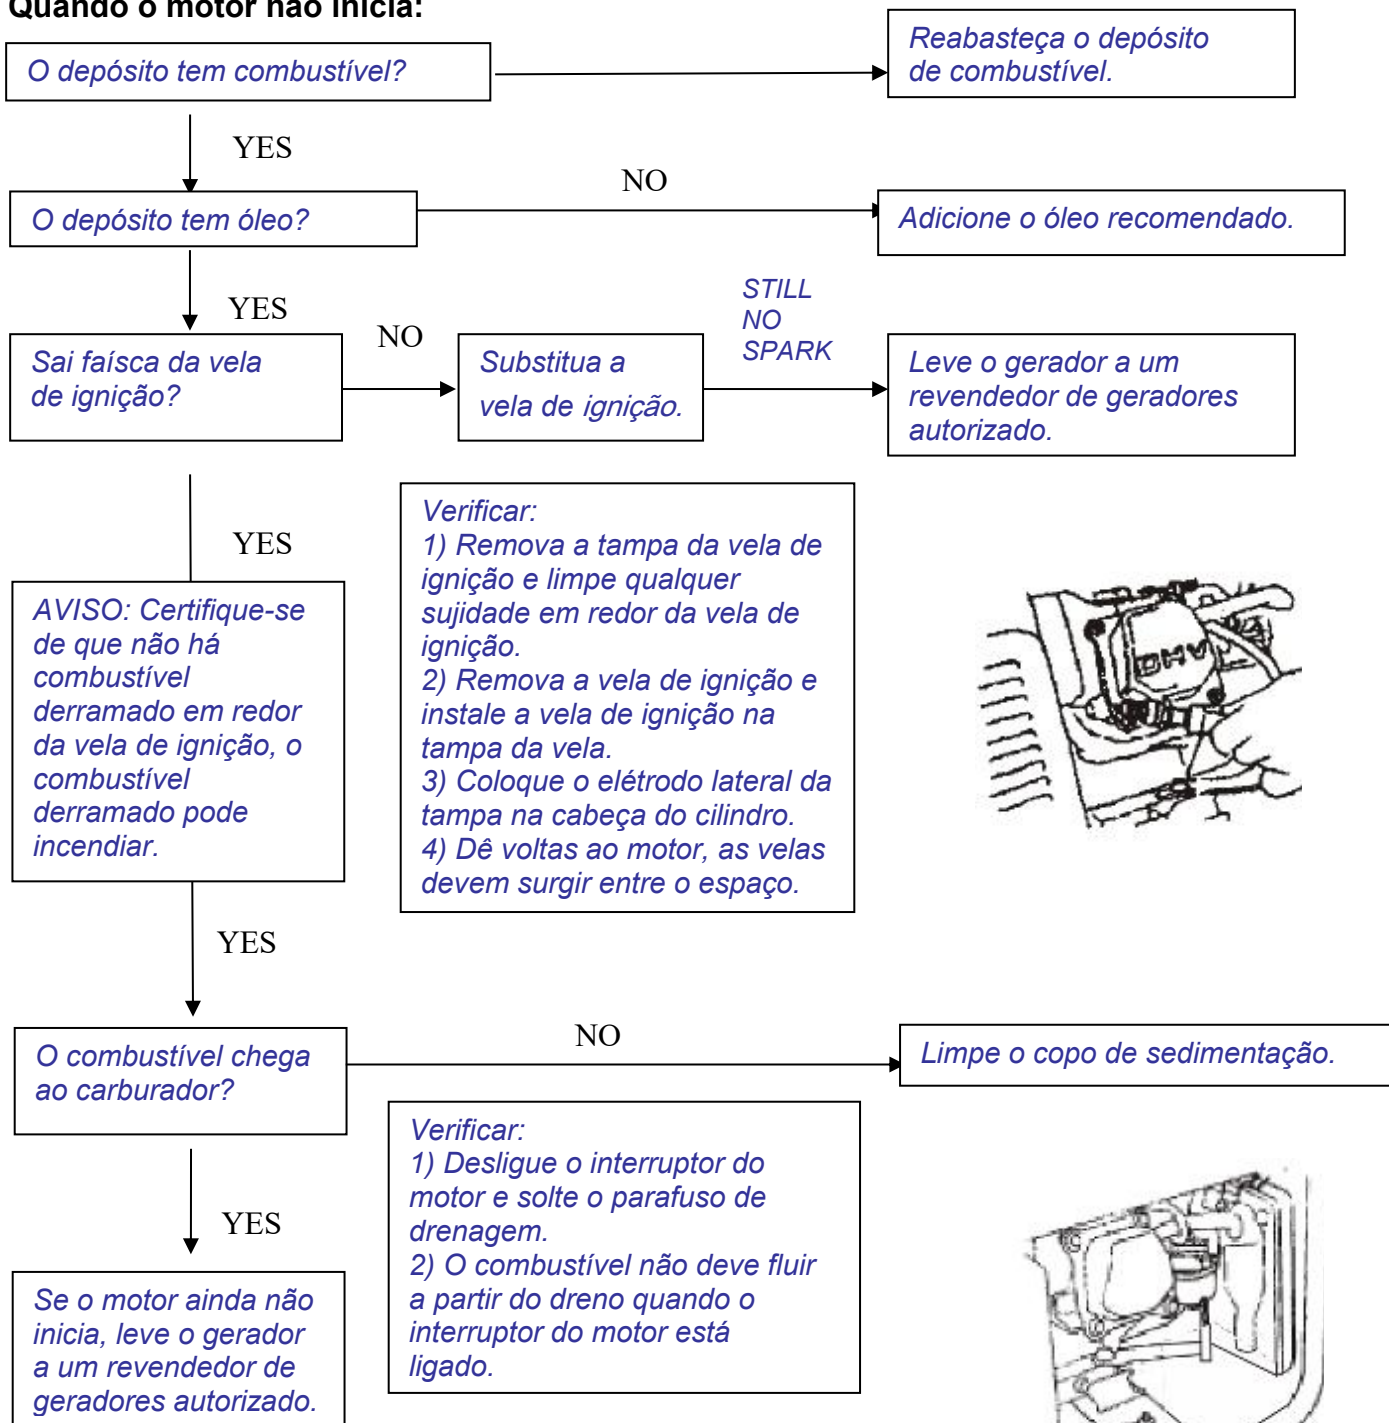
Quando o motor não inicia:

O depósito tem combustível?

Reabasteça o depósito de combustível.

YES

NO

O depósito tem óleo?

Adicione o óleo recomendado.

YES

STILL NO SPARK

NO

Sai faísca da vela de ignição?

Substitua a vela de ignição.

Leve o gerador a um revendedor de geradores autorizado.

YES

Verificar:
1) Remova a tampa da vela de ignição e limpe qualquer sujidade em redor da vela de ignição.
2) Remova a vela de ignição e instale a vela de ignição na tampa da vela.
3) Coloque o elétrodo lateral da tampa na cabeça do cilindro.
4) Dê voltas ao motor, as velas devem surgir entre o espaço.

AVISO: Certifique-se de que não há combustível derramado em redor da vela de ignição, o combustível derramado pode incendiar.

YES

NO

O combustível chega ao carburador?

Limpe o copo de sedimentação.

Verificar:
1) Desligue o interruptor do motor e solte o parafuso de drenagem.
2) O combustível não deve fluir a partir do dreno quando o interruptor do motor está ligado.

YES

Se o motor ainda não inicia, leve o gerador a um revendedor de geradores autorizado.